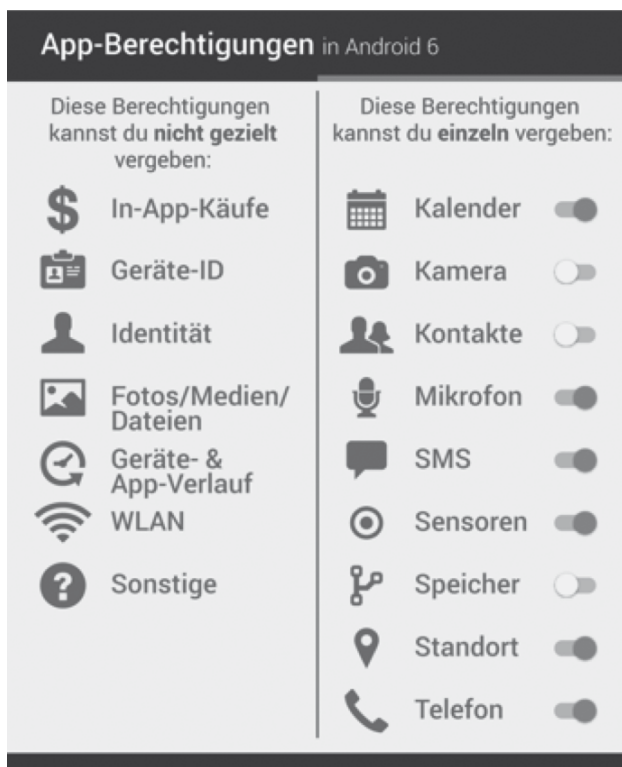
App-Berechtigungen in Android 6

Diese Berechtigungen kannst du **nicht gezielt** vergeben:

In-App-Käufe

Geräte-ID

Identität

Fotos/Medien/Dateien

Geräte- & App-Verlauf

WLAN

Sonstige

Diese Berechtigungen kannst du **einzeln** vergeben:

Kalender

Kamera

Kontakte

Mikrofon

SMS

Sensoren

Speicher

Standort

Telefon